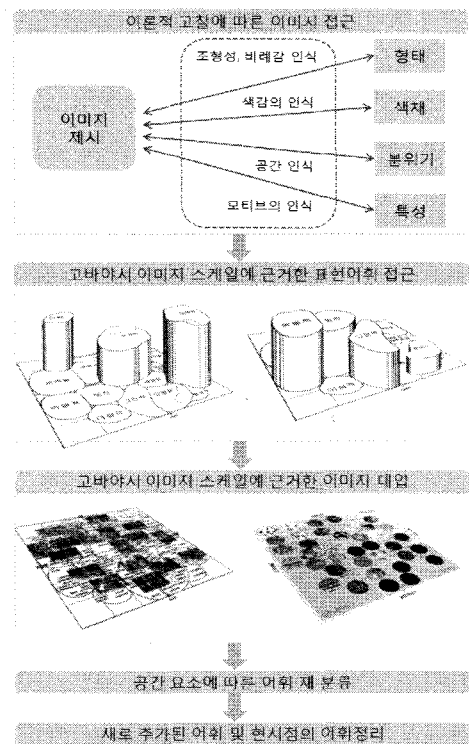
이론적 고찰에 따른 이미지 접근

이미지 제시

조형성, 비례감 인식

색감의 인식

공간 인식

모티브의 인식

형태

색채

분위기

특성

고바야시 이미지 스케일에 근거한 표현어휘 접근

고바야시 이미지 스케일에 근거한 이미지 대입

공간 요소에 따른 어휘 재 분류

새로 추가된 어휘 및 현시점의 어휘정리